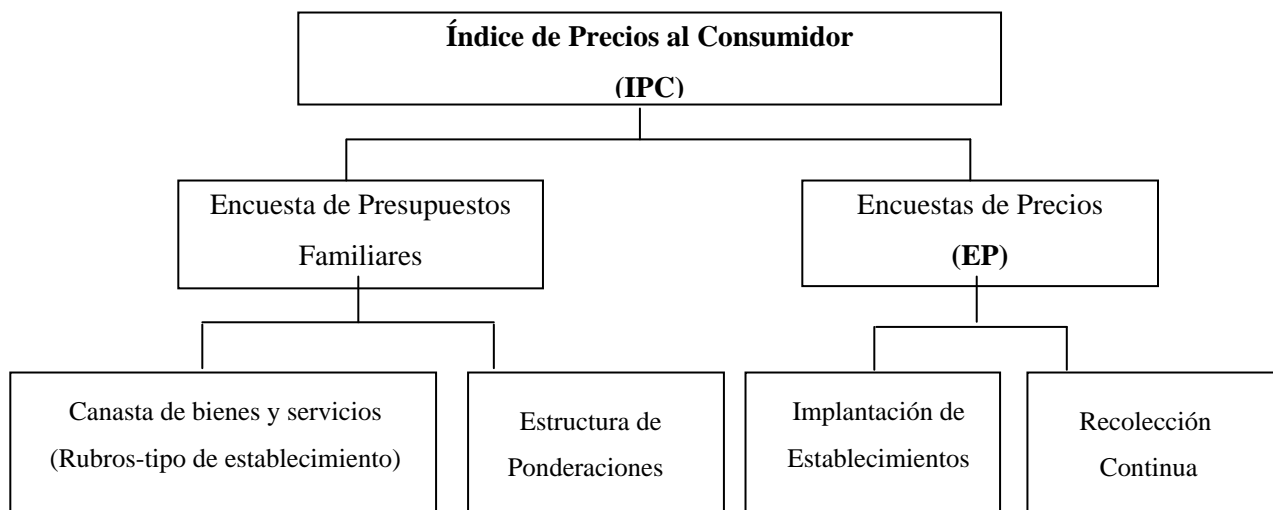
Índice de Precios al Consumidor
(IPC)

Encuesta de Presupuestos Familiares

Encuestas de Precios
(EP)

Canasta de bienes y servicios
(Rubros-tipo de establecimiento)

Estructura de Ponderaciones

Implantación de Establecimientos

Recolección Continua